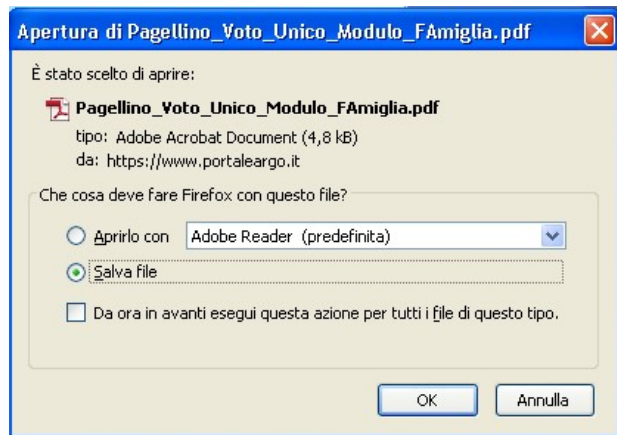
Apertura di Pagellino_Voto_Unico_Modulo_FAmiglia.pdf

È stato scelto di aprire:

Pagellino_Voto_Unico_Modulo_FAmiglia.pdf
tipo: Adobe Acrobat Document (4,8 kB)
da: https://www.portaleargo.it

Che cosa deve fare Firefox con questo file?

Aprirlo con Adobe Reader (predefinita)

Salva file

Da ora in avanti esegui questa azione per tutti i file di questo tipo.

OK Annulla